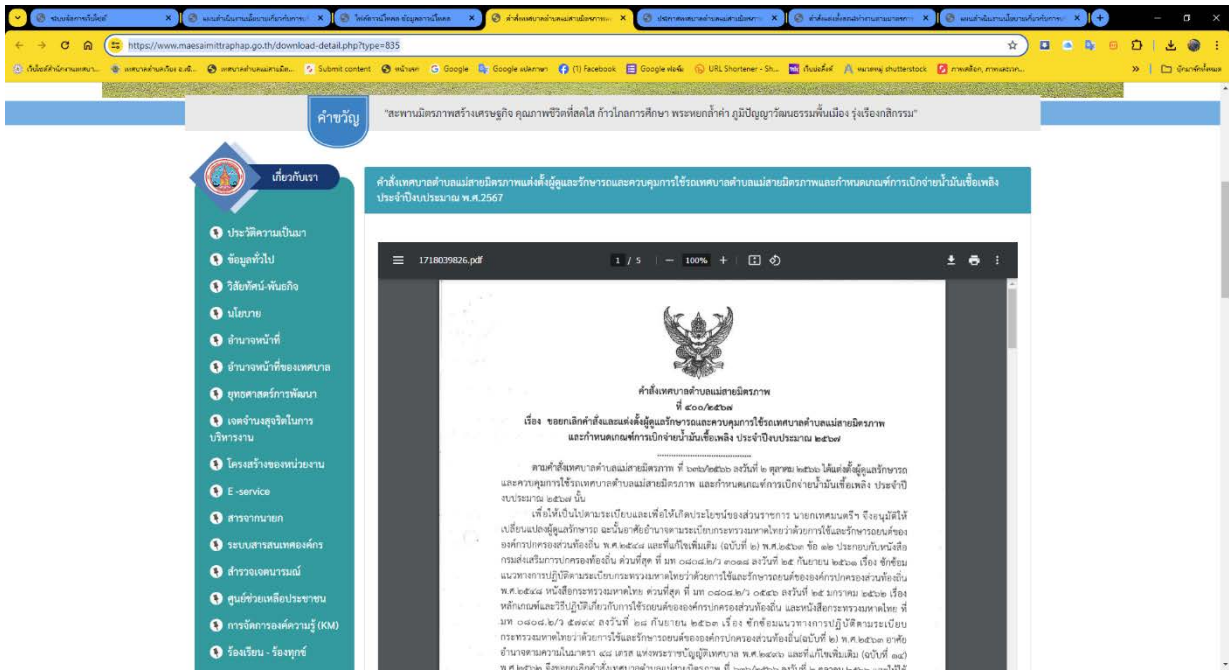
https://www.maesaimittraphap.go.th/download-detail.php?type=835

Submit content | Google | Google แปลภาษา | (1) Facebook | Google ฟอร์ม | URL Shortener - Sh... | shutterstock

คำขวัญ "สะพานมิตรภาพสร้างเศรษฐกิจ คุณภาพชีวิตที่สดใส ก้าวไกลการศึกษา พระหยกล้ำค่า ภูมิปัญญาวัฒนธรรมพื้นเมือง รุ่งเรืองกสิกรรม"

เกี่ยวกับเรา

ประวัติความเป็นมา
ข้อมูลทั่วไป
วิสัยทัศน์-พันธกิจ
นโยบาย
อำนาจหน้าที่
อำนาจหน้าที่ของเทศบาล
ยุทธศาสตร์การพัฒนา
เจตจำนงสุจริตในการบริหารงาน
โครงสร้างของหน่วยงาน
E -service
สารจากนายก
ระบบสารสนเทศองค์กร
สำรวจเจตนารมณ์
ศูนย์ช่วยเหลือประชาชน
การจัดการองค์ความรู้ (KM)
ร้องเรียน - ร้องทุกข์

คำสั่งเทศบาลตำบลแม่สายมิตรภาพแต่งตั้งผู้ดูแลรักษารถและควบคุมการใช้รถเทศบาลตำบลแม่สายมิตรภาพและกำหนดเกณฑ์การเบิกจ่ายน้ำมันเชื้อเพลิง ประจำปีงบประมาณ พ.ศ.2567

1718039826.pdf 1 / 5 100%

คำสั่งเทศบาลตำบลแม่สายมิตรภาพ
ที่ ๔๐๐/๒๕๖๗
เรื่อง ขอยกเลิกคำสั่งและแต่งตั้งผู้ดูแลรักษารถและควบคุมการใช้รถเทศบาลตำบลแม่สายมิตรภาพ และกำหนดเกณฑ์การเบิกจ่ายน้ำมันเชื้อเพลิง ประจำปีงบประมาณ ๒๕๖๗

ตามคำสั่งเทศบาลตำบลแม่สายมิตรภาพ ที่ ๖๗๒/๒๕๖๖ ลงวันที่ ๒ ตุลาคม ๒๕๖๖ ได้แต่งตั้งผู้ดูแลรักษารถและควบคุมการใช้รถเทศบาลตำบลแม่สายมิตรภาพ และกำหนดเกณฑ์การเบิกจ่ายน้ำมันเชื้อเพลิง ประจำปีงบประมาณ ๒๕๖๗ นั้น

เพื่อให้เป็นไปตามระเบียบและเพื่อให้เกิดประโยชน์ของส่วนราชการ นายกเทศมนตรี จึงอนุมัติให้เปลี่ยนแปลงผู้ดูแลรักษารถ ฉะนั้นอาศัยอำนาจตามระเบียบกระทรวงมหาดไทยว่าด้วยการใช้และรักษารถยนต์ขององค์กรปกครองส่วนท้องถิ่น พ.ศ.๒๕๔๘ และที่แก้ไขเพิ่มเติม (ฉบับที่ ๒) พ.ศ.๒๕๖๒ ข้อ ๑๒ ประกอบกับหนังสือกรมส่งเสริมการปกครองท้องถิ่น ด่วนที่สุด ที่ มท ๐๘๐๘.๒/ว ๓๐๐๘ ลงวันที่ ๒๕ กันยายน ๒๕๖๑ เรื่อง ซักซ้อมแนวทางการปฏิบัติตามระเบียบกระทรวงมหาดไทยว่าด้วยการใช้และรักษารถยนต์ขององค์กรปกครองส่วนท้องถิ่น พ.ศ.๒๕๔๘ หนังสือกระทรวงมหาดไทย ด่วนที่สุด ที่ มท ๐๘๐๘.๒/ว ๐๕๔๖ ลงวันที่ ๒๔ มกราคม ๒๕๖๒ เรื่อง หลักเกณฑ์และวิธีปฏิบัติเกี่ยวกับการใช้รถยนต์ขององค์กรปกครองส่วนท้องถิ่น และหนังสือกระทรวงมหาดไทย ที่ มท ๐๘๐๘.๒/ว ๕๗๙๙ ลงวันที่ ๒๘ กันยายน ๒๕๖๓ เรื่อง ซักซ้อมแนวทางการปฏิบัติตามระเบียบกระทรวงมหาดไทยว่าด้วยการใช้และรักษารถยนต์ขององค์กรปกครองส่วนท้องถิ่น(ฉบับที่ ๒) พ.ศ.๒๕๖๒ อาศัยอำนาจตามความในมาตรา ๔๘ เตรส แห่งพระราชบัญญัติเทศบาล พ.ศ.๒๔๙๖ และที่แก้ไขเพิ่มเติม (ฉบับที่ ๑๔) พ.ศ.๒๕๖๒ จึงขอยกเลิกคำสั่งเทศบาลตำบลแม่สายมิตรภาพ ที่ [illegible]